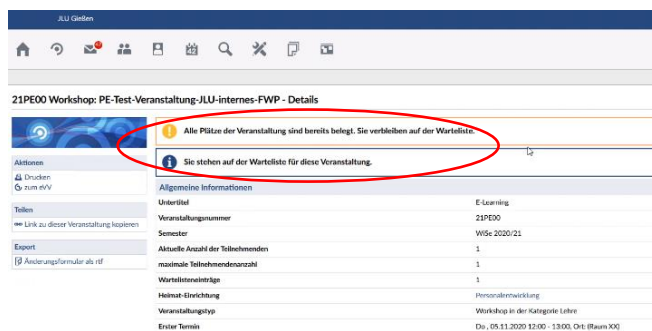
JLU Gießen

21PE00 Workshop: PE-Test-Veranstaltung-JLU-internes-FWP - Details

Aktionen
Drucken
zum eVV

Teilen
Link zu dieser Veranstaltung kopieren

Export
Änderungsformular als rtf

Alle Plätze der Veranstaltung sind bereits belegt. Sie verbleiben auf der Warteliste.

Sie stehen auf der Warteliste für diese Veranstaltung.

Allgemeine Informationen

| | |
|---|---|
| Untertitel | E-Learning |
| Veranstaltungsnummer | 21PE00 |
| Semester | WiSe 2020/21 |
| Aktuelle Anzahl der Teilnehmenden | 1 |
| maximale Teilnehmendenanzahl | 1 |
| Wartelisteneinträge | 1 |
| Heimat-Einrichtung | Personalentwicklung |
| Veranstaltungstyp | Workshop in der Kategorie Lehre |
| Erster Termin | Do., 05.11.2020 12:00 - 13:00, Ort: (Raum XX) |